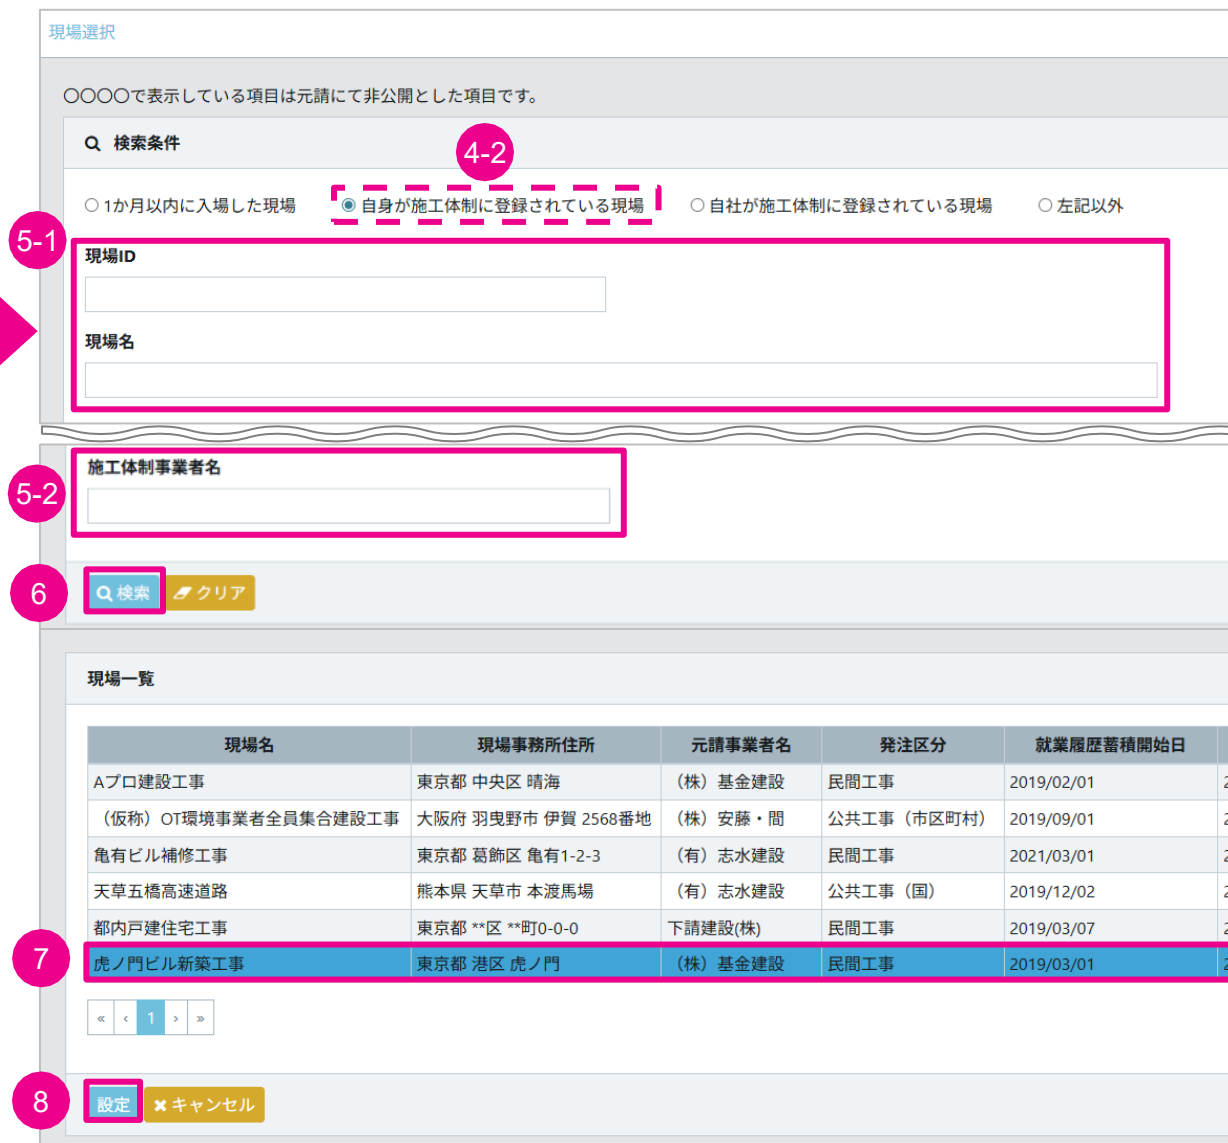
現場選択

○○○○で表示している項目は元請にて非公開とした項目です。

検索条件

4-2

○ 1か月以内に入場した現場 ◉ 自身が施工体制に登録されている現場 ○ 自社が施工体制に登録されている現場 ○ 左記以外

5-1

現場ID

現場名

施工体制事業者名

5-2

6

検索 クリア

現場一覧

| 現場名 | 現場事務所住所 | 元請事業者名 | 発注区分 | 就業履歴蓄積開始日 |
|---|---|---|---|---|
| Aプロ建設工事 | 東京都 中央区 晴海 | （株）基金建設 | 民間工事 | 2019/02/01 |
| （仮称）OT環境事業者全員集合建設工事 | 大阪府 羽曳野市 伊賀 2568番地 | （株）安藤・間 | 公共工事（市区町村） | 2019/09/01 |
| 亀有ビル補修工事 | 東京都 葛飾区 亀有1-2-3 | （有）志水建設 | 民間工事 | 2021/03/01 |
| 天草五橋高速道路 | 熊本県 天草市 本渡馬場 | （有）志水建設 | 公共工事（国） | 2019/12/02 |
| 都内戸建住宅工事 | 東京都 **区 **町0-0-0 | 下請建設(株) | 民間工事 | 2019/03/07 |
| 虎ノ門ビル新築工事 | 東京都 港区 虎ノ門 | （株）基金建設 | 民間工事 | 2019/03/01 |

7

« ‹ 1 › »

8

設定 キャンセル